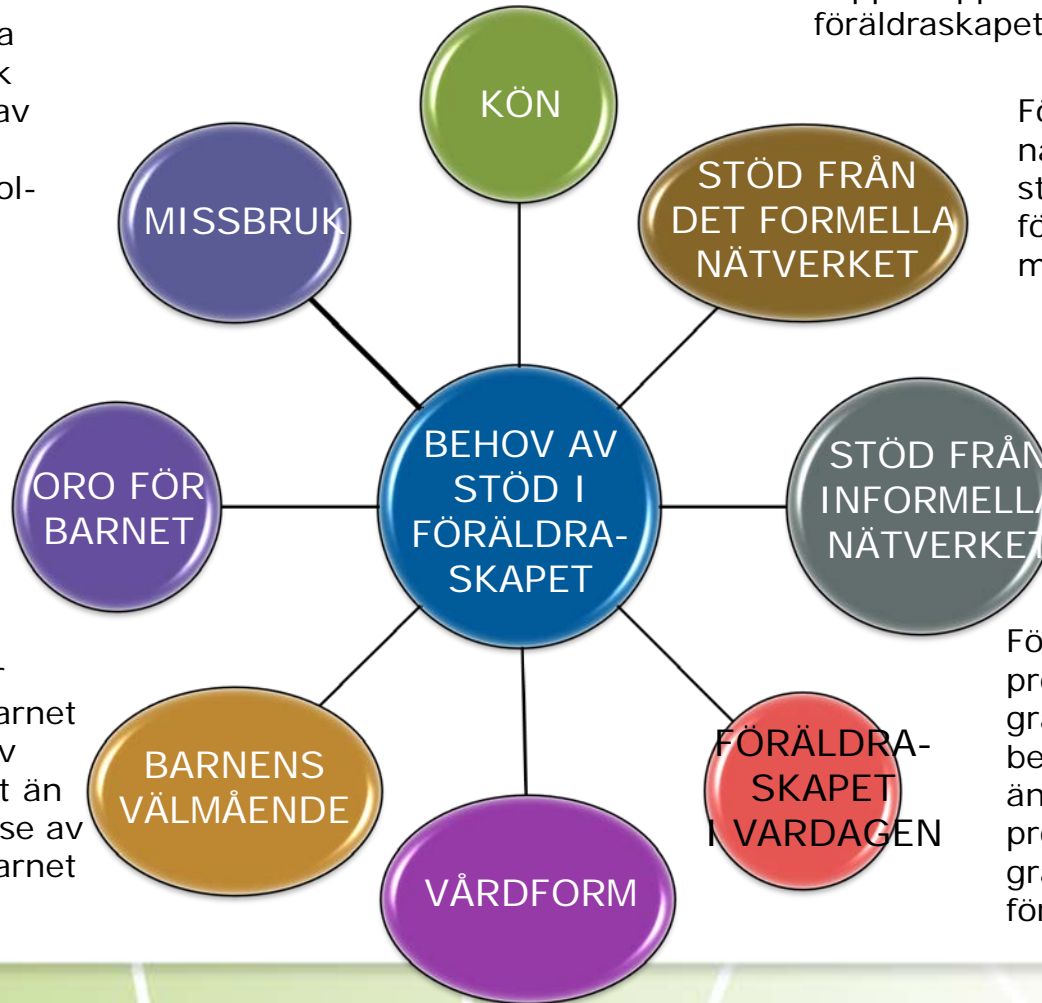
a
k
av

ol-

föräldraskapet

Fö
na
st
fö
m

KÖN

MISSBRUK

STÖD FRÅN DET FORMELLA NÄTVERKET

BEHOV AV STÖD I FÖRÄLDRASKAPET

ORO FÖR BARNET

STÖD FRÅN INFORMELLA NÄTVERKET

-
arnet
v
t än
se av
arnet

BARNENS VÄLMÅENDE

VÅRDFORM

FÖRÄLDRASKAPET I VARDAGEN

Fö
pr
gr
be
än
pr
gr
för